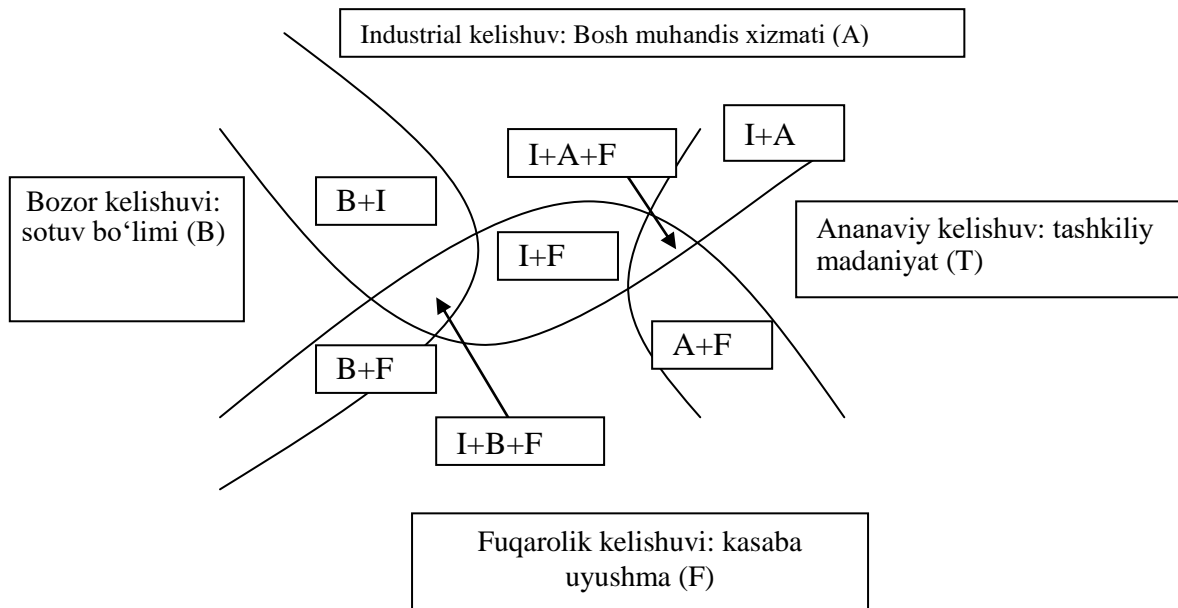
Industrial kelishuv: Bosh muhandis xizmati (A)

I+A+F

I+A

Bozor kelishuvi: sotuv bo‘limi (B)

B+I

I+F

Ananaviy kelishuv: tashkiliy madaniyat (T)

A+F

B+F

I+B+F

Fuqarolik kelishuvi: kasaba uyushma (F)